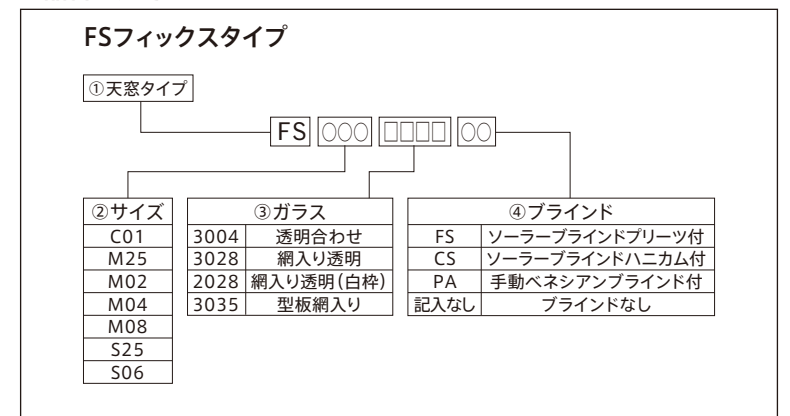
FSフィックスタイプ

①天窓タイプ

FS ○○○ □□□□ ○○

| ②サイズ |
|---|
| C01 |
| M25 |
| M02 |
| M04 |
| M08 |
| S25 |
| S06 |

| ③ガラス | |
|---|---|
| 3004 | 透明合わせ |
| 3028 | 網入り透明 |
| 2028 | 網入り透明(白枠) |
| 3035 | 型板網入り |

| ④ブラインド | |
|---|---|
| FS | ソーラーブラインドプリーツ付 |
| CS | ソーラーブラインドハニカム付 |
| PA | 手動ベネシアンブラインド付 |
| 記入なし | ブラインドなし |